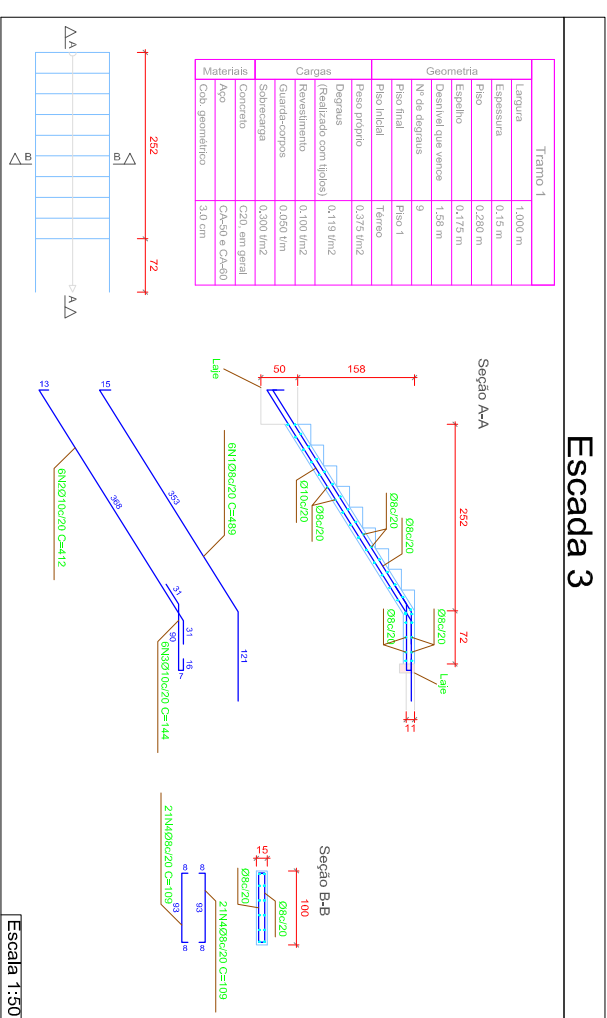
Escada 3

Tramo 1

| | | |
|---|---|---|
| Geometria | Largura | 1.000 m |
| | Espessura | 0.15 m |
| | Piso | 0.280 m |
| | Espelho | 0.175 m |
| | Desnível que vence | 1.56 m |
| | Nº de degraus | 9 |
| | Piso final | Piso 1 |
| | Piso Inicial | Térreo |
| Cargas | Peso próprio | 0.375 t/m2 |
| | Degraus (Realizado com tijolos) | 0.119 t/m2 |
| | Revestimento | 0.100 t/m2 |
| | Guarda-corpos | 0.050 t/m |
| | Sobrecarga | 0.300 t/m2 |
| Materiais | Concreto | C20, em geral |
| | Aço | CA-50 e CA-60 |
| | Cob. geométrico | 3.0 cm |

A A
B B
A A
252
72

Seção A-A
Laje
50
158
Ø10c/20
Ø8c/20
Ø8c/20
Ø8c/20
252
Ø8c/20
Ø6c/20
72
Laje
11

13
15
6N1Ø8c/20 C=489
6N2Ø10c/20 C=412
368
353
31
31
90
16
7
121
6N3Ø10c/20 C=144

Seção B-B
15
100
Ø8c/20
Ø6c/20
21N4Ø8c/20 C=109
8
8
93
93
8
8
21N4Ø8c/20 C=109

Escala 1:50